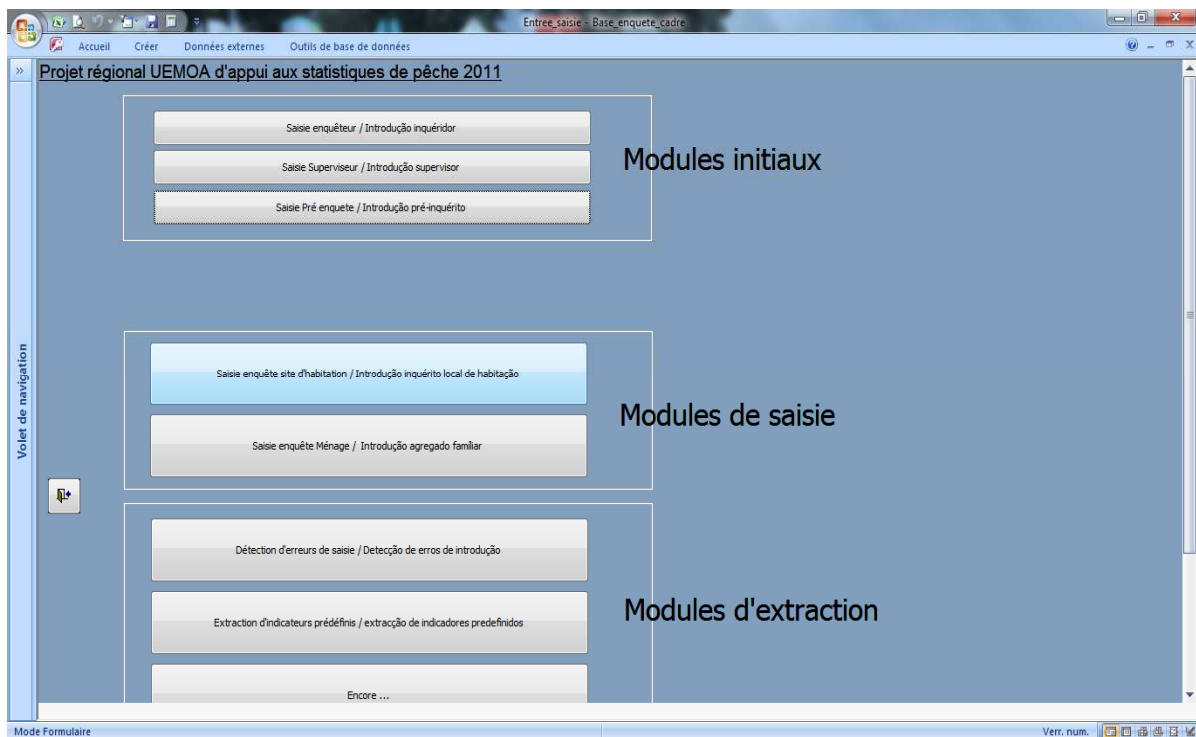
Entree_saisie - Base_enquete_cadre

Accueil Créer Données externes Outils de base de données

Projet régional UEMOA d'appui aux statistiques de pêche 2011

Saisie enquêteur / Introdução inquéridor

Saisie Superviseur / Introdução supervisor

Saisie Pré enquete / Introdução pré-inquérito

Modules initiaux

Saisie enquête site d'habitation / Introdução inquérito local de habitação

Saisie enquête Ménage / Introdução agregado famíliar

Modules de saisie

Volet de navigation

Détection d'erreurs de saisie / Detecção de erros de introdução

Extraction d'indicateurs prédéfinis / extracção de indicadores predefinidos

Encore ...

Modules d'extraction

Mode Formulaire

Verr. num.